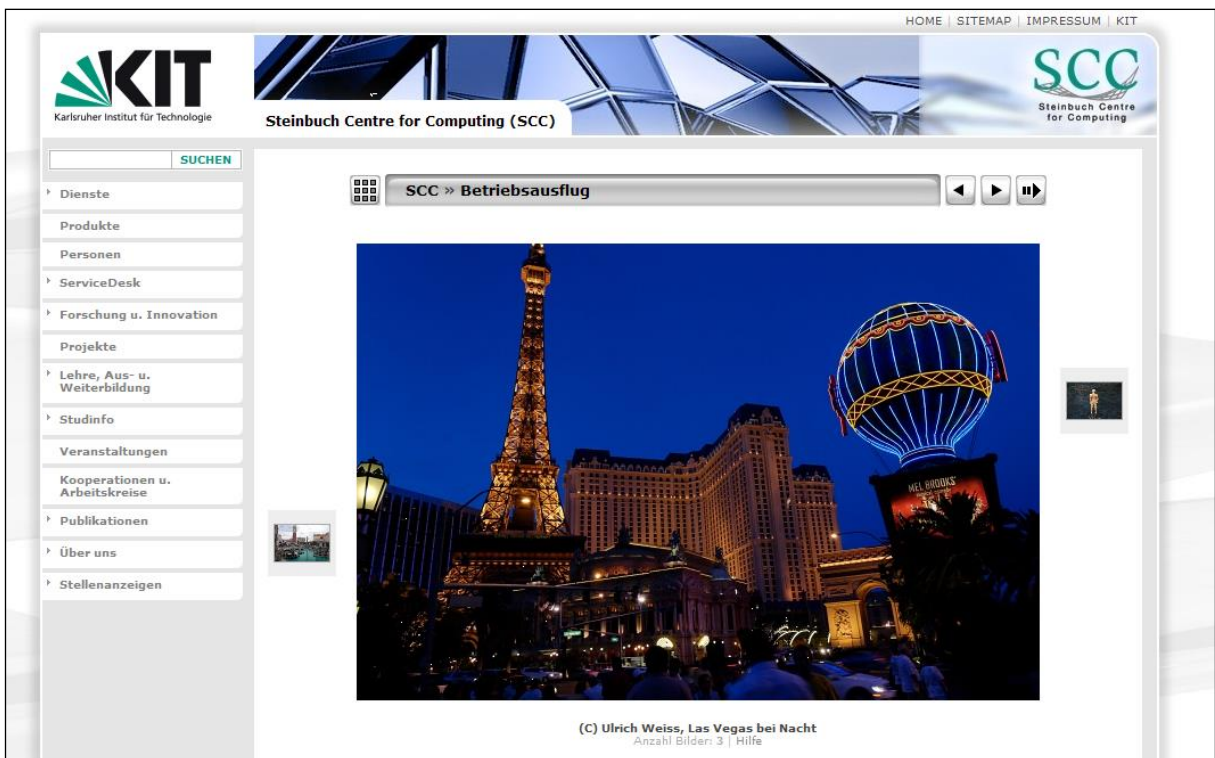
HOME | SITEMAP | IMPRESSUM | KIT

KIT
Karlsruher Institut für Technologie

Steinbuch Centre for Computing (SCC)

SCC
Steinbuch Centre for Computing

SUCHEN

Dienste
Produkte
Personen
ServiceDesk
Forschung u. Innovation
Projekte
Lehre, Aus- u. Weiterbildung
Studinfo
Veranstaltungen
Kooperationen u. Arbeitskreise
Publikationen
Über uns
Stellenanzeigen

SCC » Betriebsausflug

MEL BROOKS

(C) Ulrich Weiss, Las Vegas bei Nacht
Anzahl Bilder: 3 | Hilfe